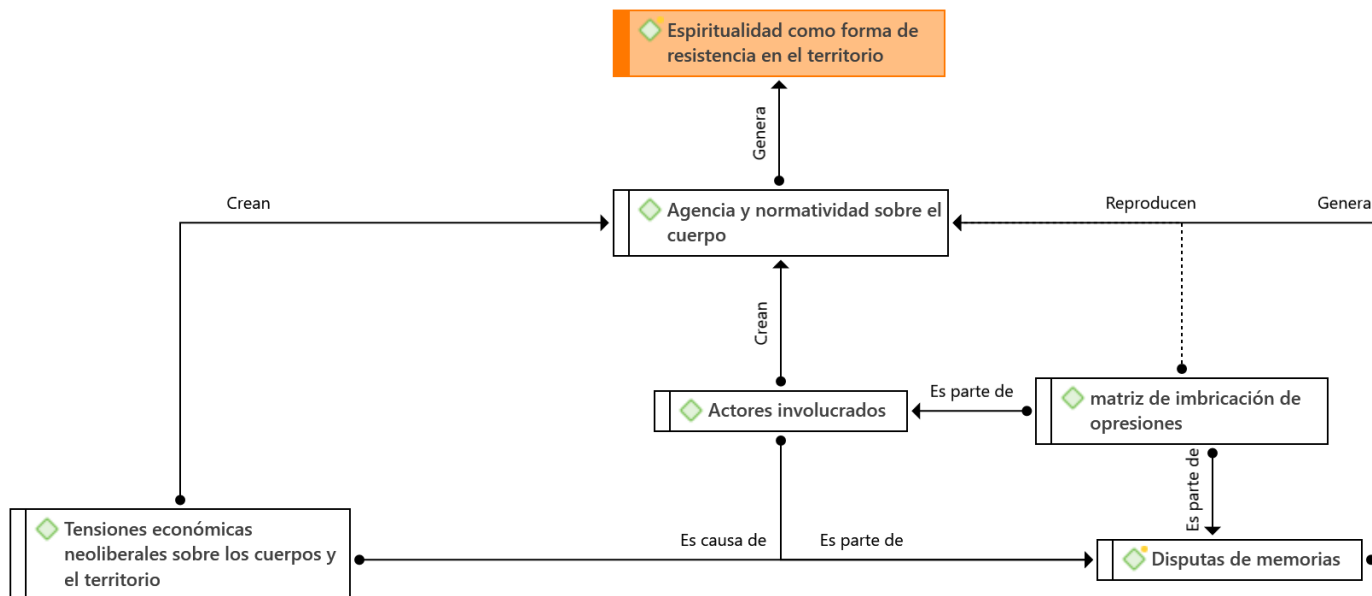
Espiritualidad como forma de resistencia en el territorio

Genera

Crean

Agencia y normatividad sobre el cuerpo

Reproducen

Genera

Crean

Actores involucrados

Es parte de

matriz de imbricación de opresiones

Es parte de

Tensiones económicas neoliberales sobre los cuerpos y el territorio

Es causa de

Es parte de

Disputas de memorias